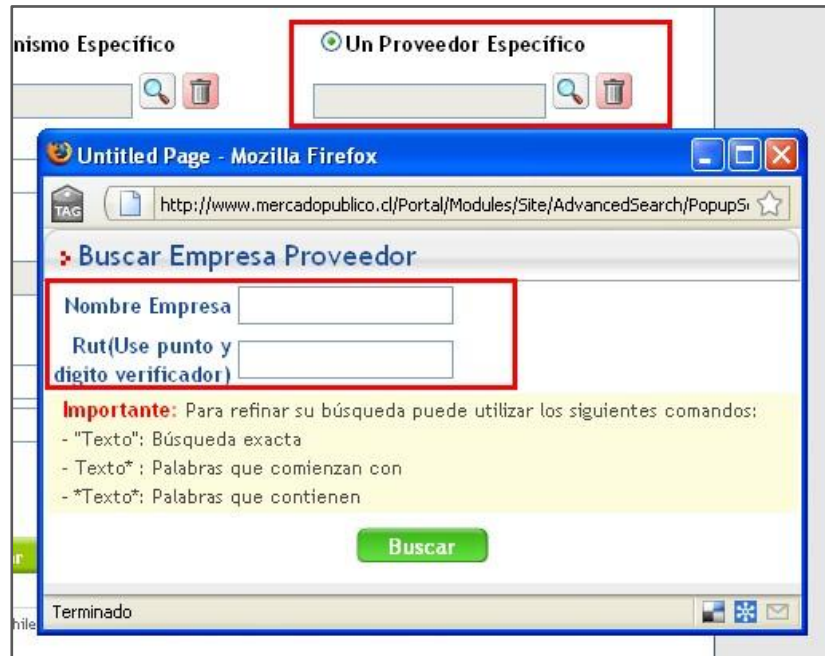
nismo Específico

Un Proveedor Específico

Untitled Page - Mozilla Firefox

TAG

http://www.mercadopublico.cl/Portal/Modules/Site/AdvancedSearch/PopupS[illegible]

Buscar Empresa Proveedor

Nombre Empresa

Rut(Use punto y digito verificador)

Importante: Para refinar su búsqueda puede utilizar los siguientes comandos:
- "Texto": Búsqueda exacta
- Texto* : Palabras que comienzan con
- *Texto*: Palabras que contienen

Buscar

r

hile

Terminado